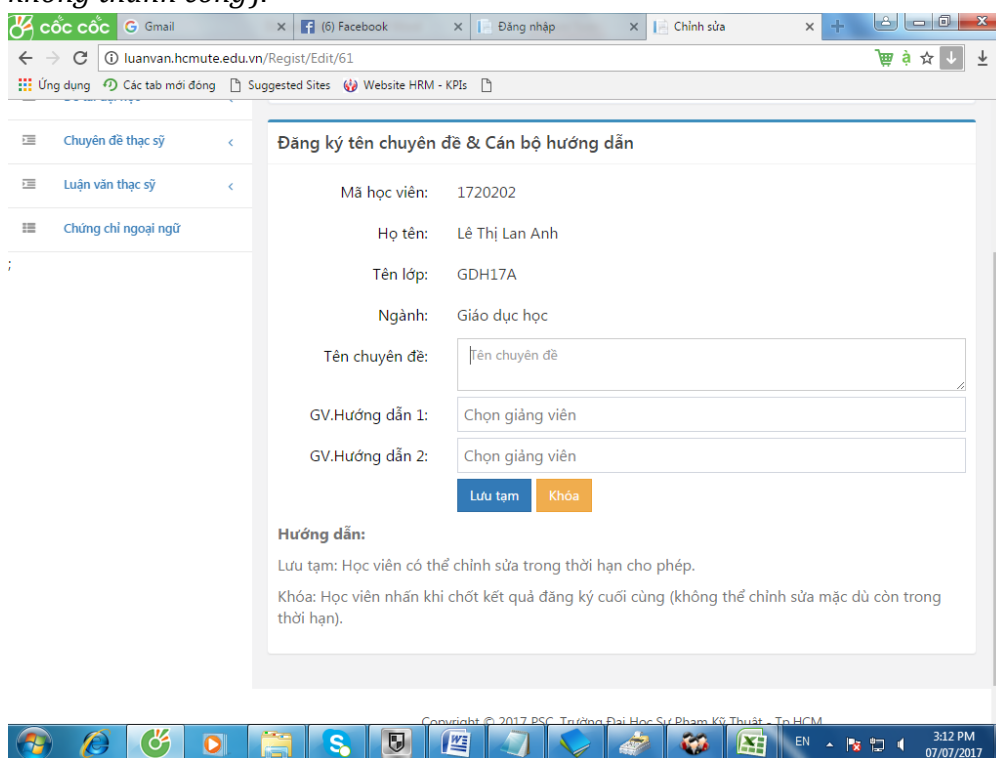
cốc cốc
Gmail
(6) Facebook
Đăng nhập
Chỉnh sửa
luanvan.hcmute.edu.vn/Regist/Edit/61
Ứng dụng
Các tab mới đóng
Suggested Sites
Website HRM - KPIs

Chuyên đề thạc sỹ
Luận văn thạc sỹ
Chứng chỉ ngoại ngữ

Đăng ký tên chuyên đề & Cán bộ hướng dẫn

Mã học viên: 1720202
Họ tên: Lê Thị Lan Anh
Tên lớp: GDH17A
Ngành: Giáo dục học
Tên chuyên đề: Tên chuyên đề
GV.Hướng dẫn 1: Chọn giảng viên
GV.Hướng dẫn 2: Chọn giảng viên

Lưu tạm
Khóa

Hướng dẫn:
Lưu tạm: Học viên có thể chỉnh sửa trong thời hạn cho phép.
Khóa: Học viên nhấn khi chốt kết quả đăng ký cuối cùng (không thể chỉnh sửa mặc dù còn trong thời hạn).

Copyright © 2017 PSC. Trường Đại Học Sư Phạm Kỹ Thuật - Tp.HCM

EN
3:12 PM
07/07/2017